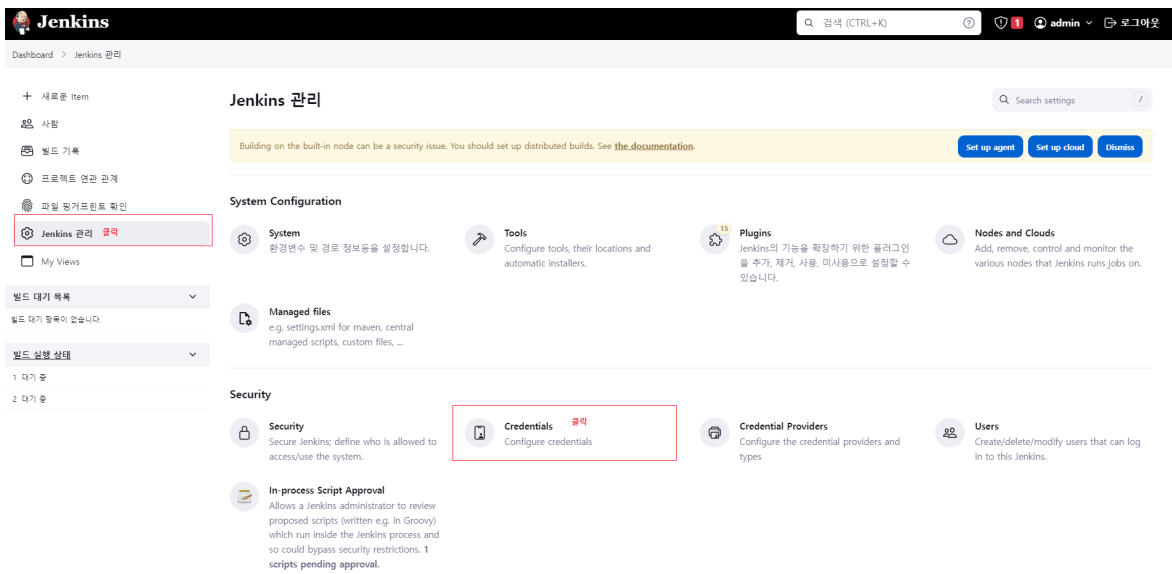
Jenkins

검색 (CTRL+K) 1 admin 로그아웃

Dashboard > Jenkins 관리

+ 새로운 Item
사람
빌드 기록
프로젝트 연관 관계
파일 핑거프린트 확인
Jenkins 관리 클릭
My Views

빌드 대기 목록
빌드 대기 항목이 없습니다.

빌드 실행 상태
1 대기 중
2 대기 중

Jenkins 관리

Search settings /

Building on the built-in node can be a security issue. You should set up distributed builds. See the documentation.

Set up agent Set up cloud Dismiss

System Configuration

System
환경변수 및 경로 정보등을 설정합니다.

Tools
Configure tools, their locations and automatic installers.

15
Plugins
Jenkins의 기능을 확장하기 위한 플러그인을 추가, 제거, 사용, 미사용으로 설정할 수 있습니다.

Nodes and Clouds
Add, remove, control and monitor the various nodes that Jenkins runs jobs on.

Managed files
e.g. settings.xml for maven, central managed scripts, custom files, ...

Security

Security
Secure Jenkins; define who is allowed to access/use the system.

Credentials 클릭
Configure credentials

Credential Providers
Configure the credential providers and types

Users
Create/delete/modify users that can log in to this Jenkins.

In-process Script Approval
Allows a Jenkins administrator to review proposed scripts (written e.g. in Groovy) which run inside the Jenkins process and so could bypass security restrictions. 1 scripts pending approval.